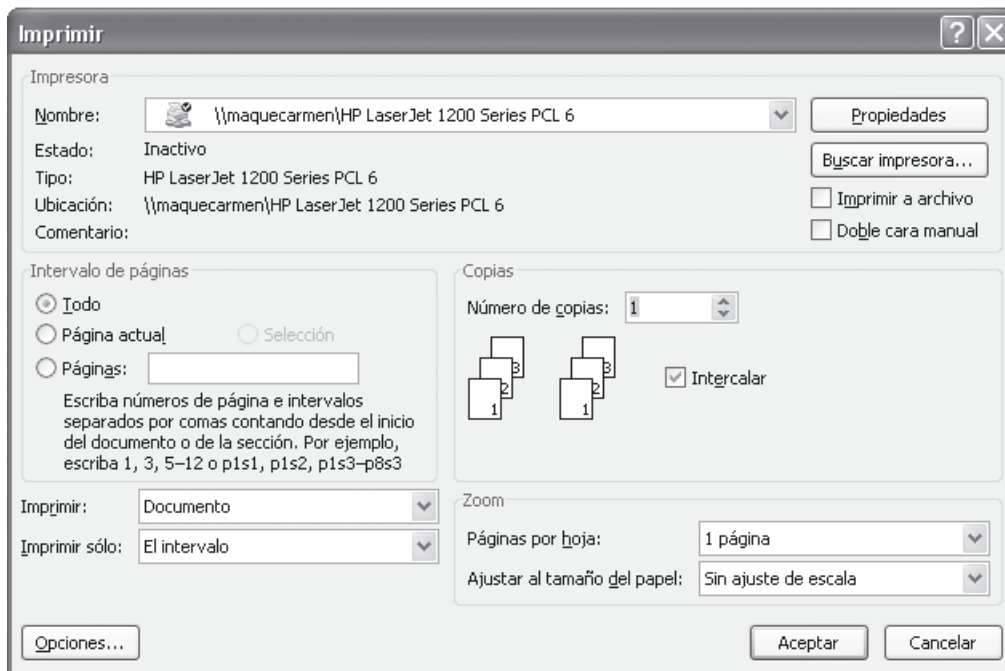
Imprimir

?

Impresora

Nombre: \\maquecarmen\HP LaserJet 1200 Series PCL 6

Propiedades

Estado: Inactivo

Buscar impresora...

Tipo: HP LaserJet 1200 Series PCL 6

Imprimir a archivo

Ubicación: \\maquecarmen\HP LaserJet 1200 Series PCL 6

Doble cara manual

Comentario:

Intervalo de páginas

Todo

Página actual

Selección

Páginas:

Escriba números de página e intervalos separados por comas contando desde el inicio del documento o de la sección. Por ejemplo, escriba 1, 3, 5–12 o p1s1, p1s2, p1s3–p8s3

Copias

Número de copias: 1

3 2 1 3 2 1

Intercalar

Imprimir: Documento

Imprimir sólo: El intervalo

Zoom

Páginas por hoja: 1 página

Ajustar al tamaño del papel: Sin ajuste de escala

Opciones...

Aceptar

Cancelar